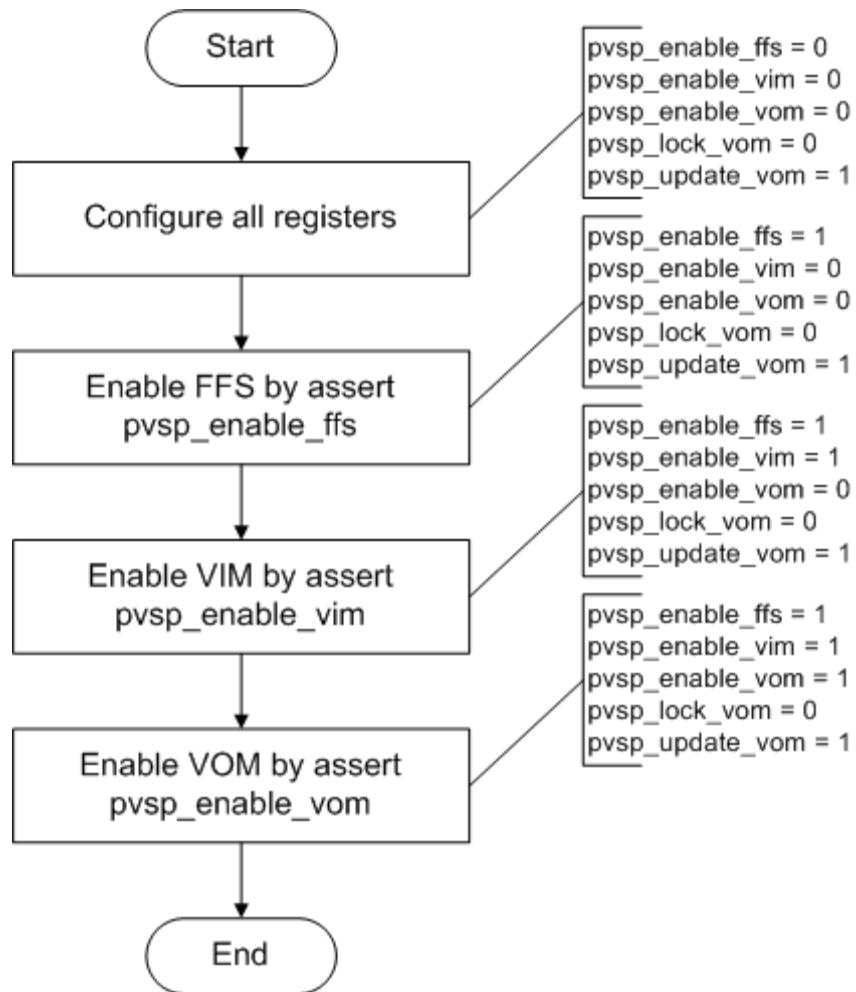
Start

Configure all registers

pvsp_enable_ffs = 0
pvsp_enable_vim = 0
pvsp_enable_vom = 0
pvsp_lock_vom = 0
pvsp_update_vom = 1

Enable FFS by assert pvsp_enable_ffs

pvsp_enable_ffs = 1
pvsp_enable_vim = 0
pvsp_enable_vom = 0
pvsp_lock_vom = 0
pvsp_update_vom = 1

Enable VIM by assert pvsp_enable_vim

pvsp_enable_ffs = 1
pvsp_enable_vim = 1
pvsp_enable_vom = 0
pvsp_lock_vom = 0
pvsp_update_vom = 1

Enable VOM by assert pvsp_enable_vom

pvsp_enable_ffs = 1
pvsp_enable_vim = 1
pvsp_enable_vom = 1
pvsp_lock_vom = 0
pvsp_update_vom = 1

End